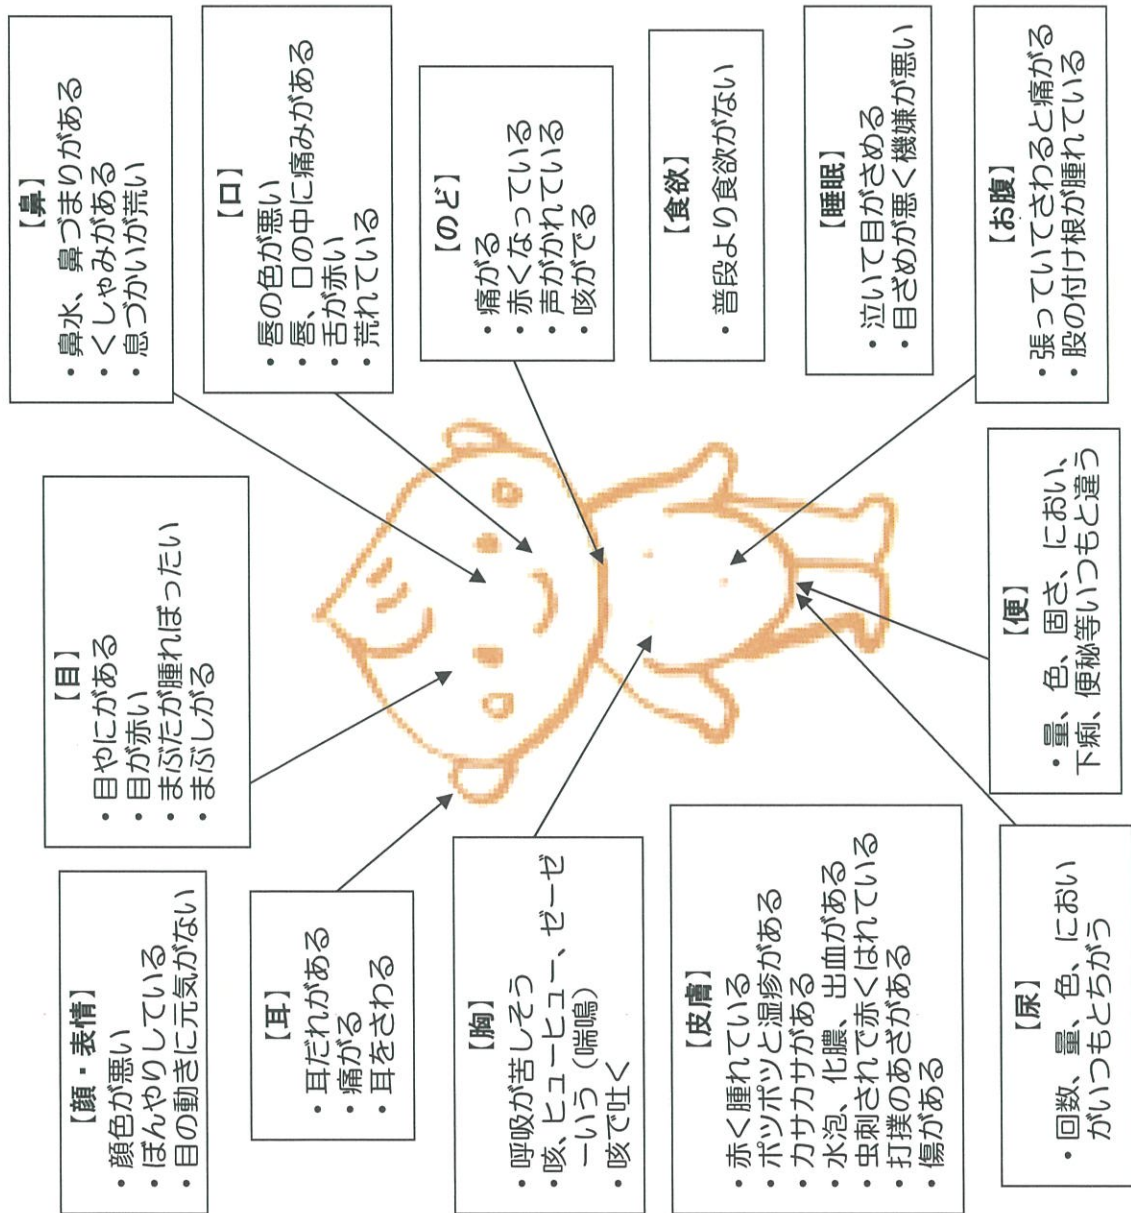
【鼻】
・鼻水、鼻づまりがある
・くしゃみがある
・息づかいが荒い

【口】
・唇の色が悪い
・唇、口の中に痛みがある
・舌が赤い
・荒れている

【のど】
・痛がる
・赤くなっている
・声がかれている
・咳がでる

【食欲】
・普段より食欲がない

【睡眠】
・泣いて目がさめる
・目ざめが悪く機嫌が悪い

【お腹】
・張っていてさわると痛がる
・股の付け根が腫れている

【目】
・目やにがある
・目が赤い
・まぶたが腫れぼったい
・まぶしがる

【便】
・量、色、固さ、におい、下痢、便秘等いつもと違う

【顔・表情】
・顔色が悪い
・ぼんやりしている
・目の動きに元気がない

【耳】
・耳だれがある
・痛がる
・耳をさわる

【胸】
・呼吸が苦しそう
・咳、ヒューヒュー、ゼーゼーいう（喘鳴）
・咳で吐く

【皮膚】
・赤く腫れている
・ポツポツと湿疹がある
・カサカサがある
・水泡、化膿、出血がある
・虫刺されで赤くはれている
・打撲のあざがある
・傷がある

【尿】
・回数、量、色、においがいつもとちがう